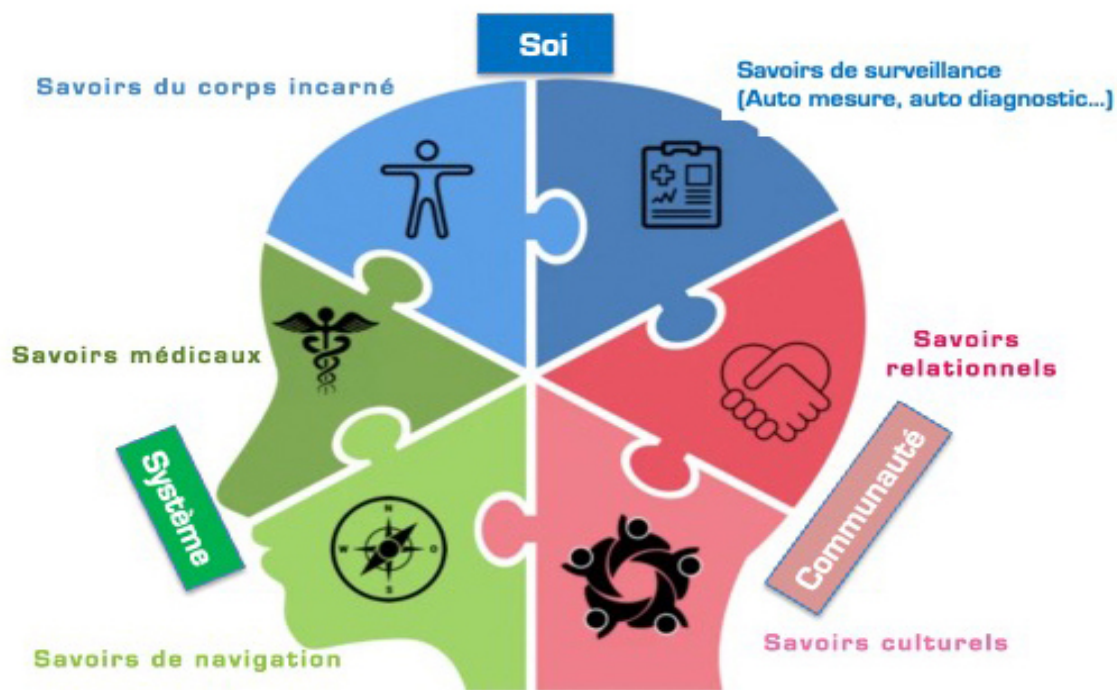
Soi

Savoirs du corps incarné

Savoirs de surveillance (Auto mesure, auto diagnostic...)

Savoirs médicaux

Savoirs relationnels

Système

Communauté

N
W
O
S

Savoirs de navigation

Savoirs culturels